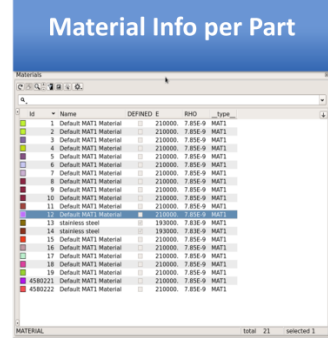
Material Info per Part

Materials

| Id | Name | DEFINED | E | RHO | __type__ |
|---|---|---|---|---|---|
| 1 | Default MAT1 Material | | 210000. | 7.85E-9 | MAT1 |
| 2 | Default MAT1 Material | | 210000. | 7.85E-9 | MAT1 |
| 3 | Default MAT1 Material | | 193000. | 7.85E-9 | MAT1 |
| 4 | Default MAT1 Material | | 210000. | 7.85E-9 | MAT1 |
| 5 | Default MAT1 Material | | 210000. | 7.85E-9 | MAT1 |
| 6 | Default MAT1 Material | | 210000. | 7.85E-9 | MAT1 |
| 7 | Default MAT1 Material | | 210000. | 7.85E-9 | MAT1 |
| 8 | Default MAT1 Material | | 210000. | 7.85E-9 | MAT1 |
| 9 | Default MAT1 Material | | 210000. | 7.85E-9 | MAT1 |
| 10 | Default MAT1 Material | | 210000. | 7.85E-9 | MAT1 |
| 11 | Default MAT1 Material | | 210000. | 7.85E-9 | MAT1 |
| 12 | Default MAT1 Material | | 210000. | 7.85E-9 | MAT1 |
| 13 | stainless steel | | 193000. | 7.83E-9 | MAT1 |
| 14 | stainless steel | | 193000. | 7.83E-9 | MAT1 |
| 15 | Default MAT1 Material | | 210000. | 7.85E-9 | MAT1 |
| 16 | Default MAT1 Material | | 210000. | 7.85E-9 | MAT1 |
| 17 | Default MAT1 Material | | 210000. | 7.85E-9 | MAT1 |
| 18 | Default MAT1 Material | | 210000. | 7.85E-9 | MAT1 |
| 19 | Default MAT1 Material | | 210000. | 7.85E-9 | MAT1 |
| 4580221 | Default MAT1 Material | | 210000. | 7.85E-9 | MAT1 |
| 4580222 | Default MAT1 Material | | 210000. | 7.85E-9 | MAT1 |

MATERIAL total 21 selected 1